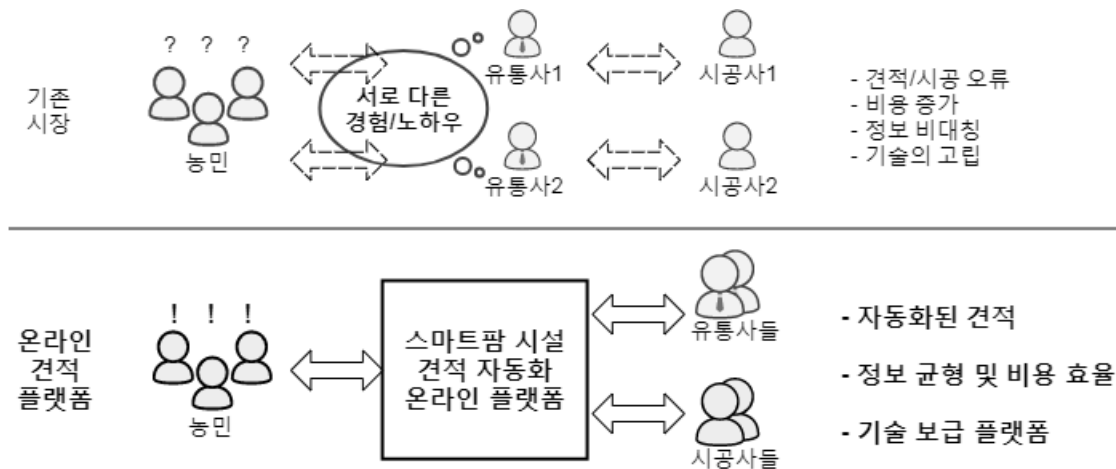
기존
시장

? ? ?

농민

서로 다른
경험/노하우

유통사1

유통사2

시공사1

시공사2

- 견적/시공 오류
- 비용 증가
- 정보 비대칭
- 기술의 고립

온라인
견적
플랫폼

! ! !

농민

스마트팜 시설
견적 자동화
온라인 플랫폼

유통사들

시공사들

- 자동화된 견적
- 정보 균형 및 비용 효율
- 기술 보급 플랫폼